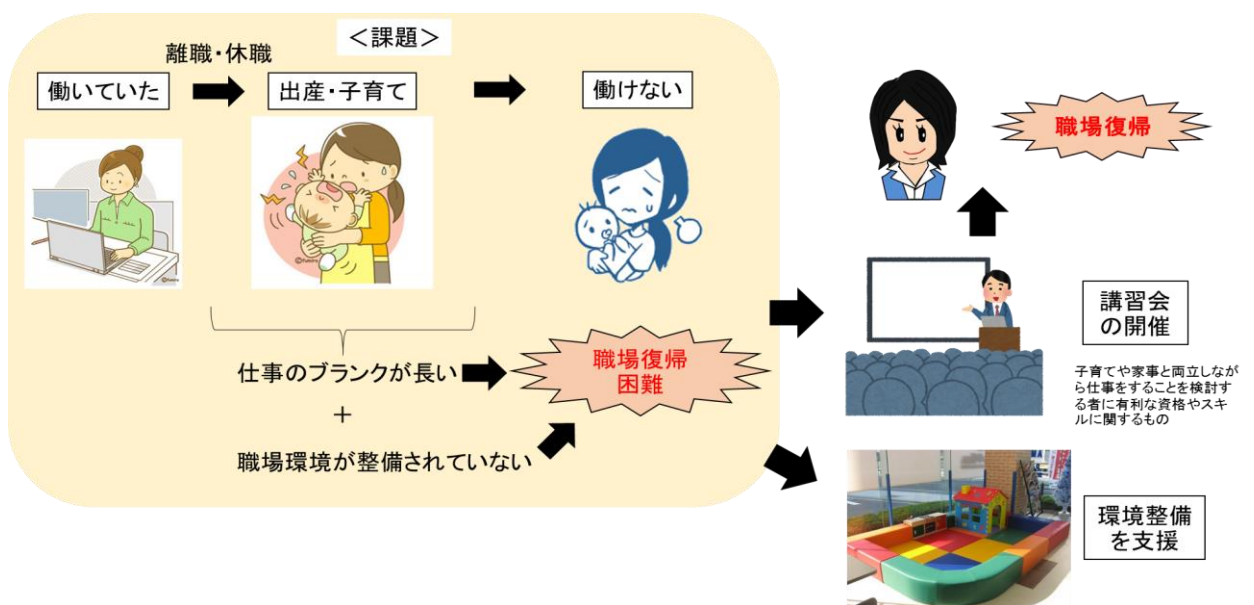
＜課題＞

離職・休職

働いていた

出産・子育て

働けない

仕事のブランクが長い

＋

職場環境が整備されていない

職場復帰困難

職場復帰

講習会の開催

子育てや家事と両立しながら仕事をすることを検討する者に有利な資格やスキルに関するもの

環境整備を支援